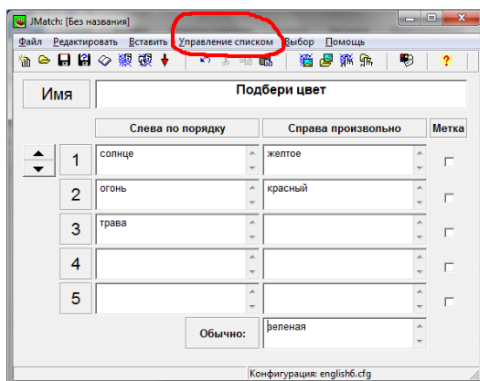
JMatch: [Без названия]

Файл Редактировать Вставить Управление списком Выбор Помощь

Имя

Подбери цвет

Слева по порядку

Справа произвольно

Метка

| | Слева по порядку | Справа произвольно | Метка |
|---|---|---|---|
| 1 | солнце | желтое | |
| 2 | огонь | красный | |
| 3 | трава | | |
| 4 | | | |
| 5 | | | |

Обычно: зеленая

Конфигурация: english6.cfg